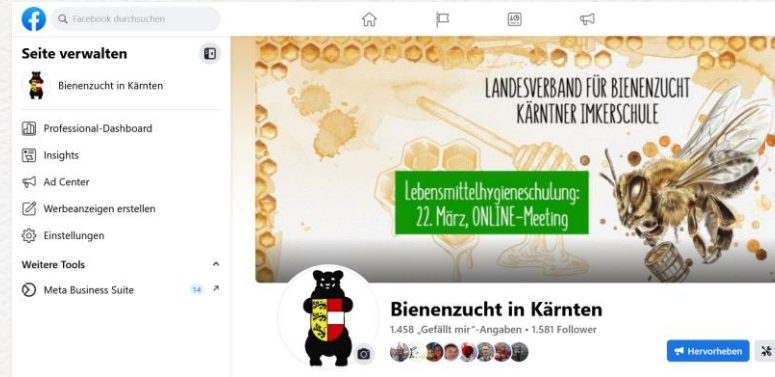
Facebook durchsuchen

Seite verwalten

Bienenzucht in Kärnten

Professional-Dashboard

Insights

Ad Center

Werbeanzeigen erstellen

Einstellungen

Weitere Tools

Meta Business Suite 14

LANDESVERBAND FÜR BIENENZUCHT
KÄRNTNER IMKERSCHULE

Lebensmittelhygieneschulung:
22. März, ONLINE-Meeting

Bienenzucht in Kärnten

1.458 „Gefällt mir"-Angaben • 1.581 Follower

Hervorheben